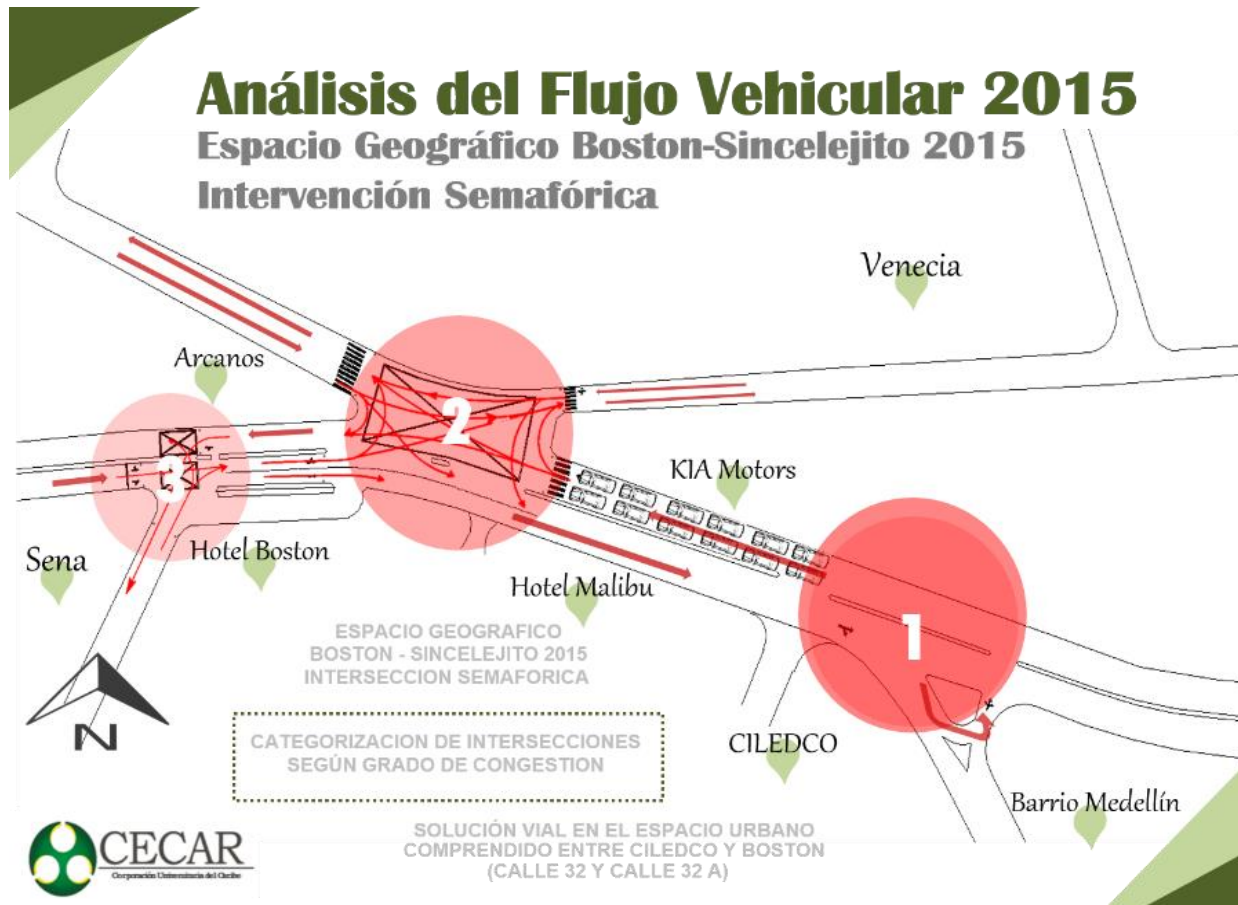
Análisis del Flujo Vehicular 2015

Espacio Geográfico Boston-Sincelejito 2015

Intervención Semafórica

Venecia

Arcanos

2

3

KIA Motors

Sena

Hotel Boston

Hotel Malibu

1

ESPACIO GEOGRAFICO BOSTON - SINCELEJITO 2015 INTERSECCION SEMAFORICA

N

CATEGORIZACION DE INTERSECCIONES SEGÚN GRADO DE CONGESTION

CILEDCO

Barrio Medellín

CECAR

Corporación Universitaria del Caribe

SOLUCIÓN VIAL EN EL ESPACIO URBANO COMPRENDIDO ENTRE CILEDCO Y BOSTON (CALLE 32 Y CALLE 32 A)